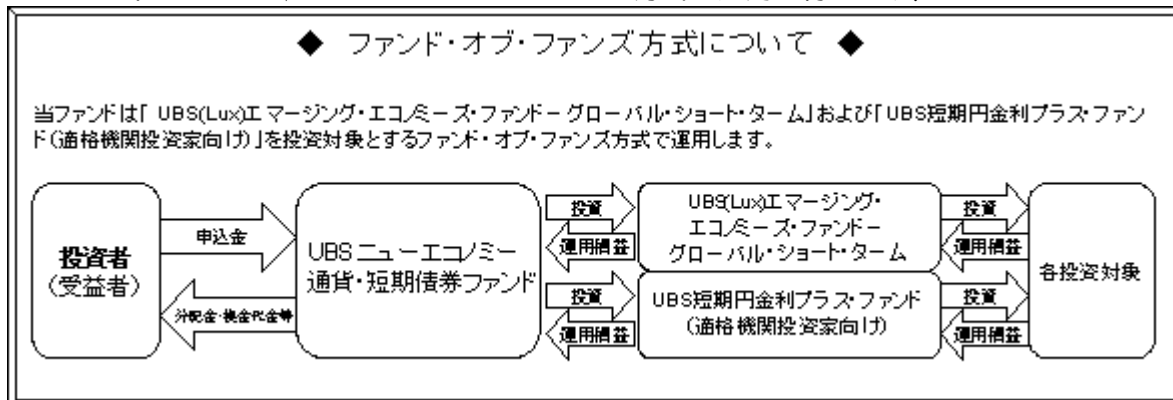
◆ ファンド・オブ・ファンズ方式について ◆

当ファンドは「UBS(Lux)エマージング・エコノミーズ・ファンド－グローバル・ショート・ターム」および「UBS短期円金利プラス・ファンド(適格機関投資家向け)」を投資対象とするファンド・オブ・ファンズ方式で運用します。

投資者
(受益者)

申込金

分配金・償金払金等

UBSニューエコノミー通貨・短期債券ファンド

投資

運用損益

投資

運用損益

UBS(Lux)エマージング・エコノミーズ・ファンド－グローバル・ショート・ターム

UBS短期円金利プラス・ファンド
(適格機関投資家向け)

投資

運用損益

投資

運用損益

各投資対象